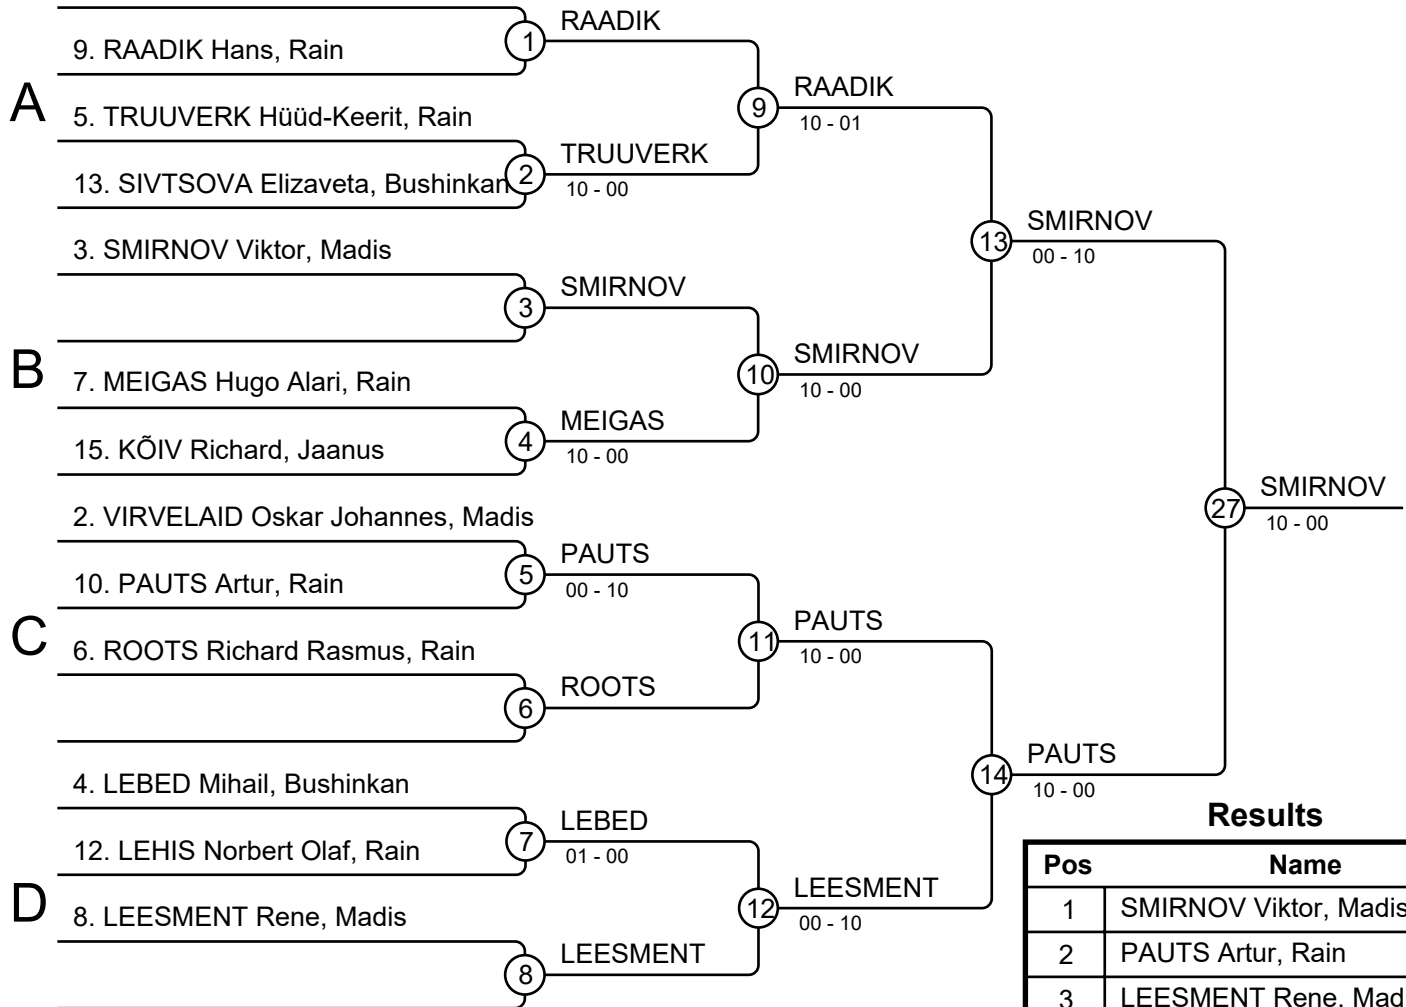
9. RAADIK Hans, Rain
A
5. TRUUVERK Hüüd-Keerit, Rain
13. SIVTSOVA Elizaveta, Bushinkan
3. SMIRNOV Viktor, Madis
B
7. MEIGAS Hugo Alari, Rain
15. KÕIV Richard, Jaanus
2. VIRVELAID Oskar Johannes, Madis
10. PAUTS Artur, Rain
C
6. ROOTS Richard Rasmus, Rain
4. LEBED Mihail, Bushinkan
12. LEHIS Norbert Olaf, Rain
D
8. LEESMENT Rene, Madis

1 RAADIK
2 TRUUVERK 10 - 00
3 SMIRNOV
4 MEIGAS 10 - 00
5 PAUTS 00 - 10
6 ROOTS
7 LEBED 01 - 00
8 LEESMENT
9 RAADIK 10 - 01
10 SMIRNOV 10 - 00
11 PAUTS 10 - 00
12 LEESMENT 00 - 10
13 SMIRNOV 00 - 10
14 PAUTS 10 - 00
27 SMIRNOV 10 - 00

Results

| Pos | Name |
|---|---|
| 1 | SMIRNOV Viktor, Madis |
| 2 | PAUTS Artur, Rain |
| 3 | LEESMENT Rene, Mad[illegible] |